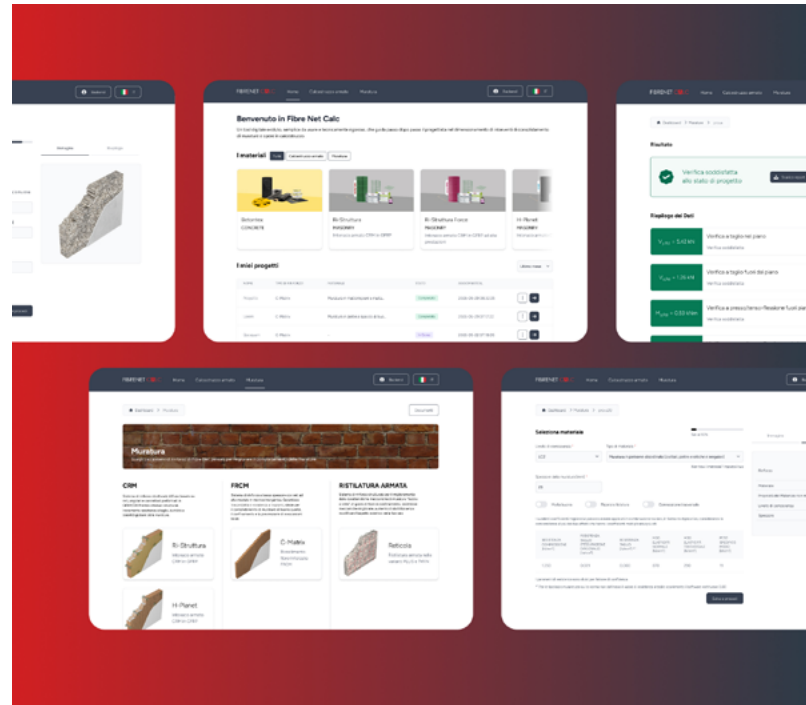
FIBRENET CALC Home Calcolatore armato Muratura

Benvenuto in Fibre Net Calc

I materiali

Betontex CONCRETE

Ri-Struttura MASONRY

Ri-Struttura Fuoco MASONRY

I miei progetti

Risultato

Verifica soddisfatta allo stato di progetto

Riepilogo dei Dati

Verifica a taglio nel piano

Verifica a taglio fuori dal piano

Verifica a pressoflessione fuori dal piano

Muratura

CRM

Ri-Struttura

Hi-Planet

FRCM

C-Mabis

RISTILATURA ARMATA

Reticola

Selezione materiale